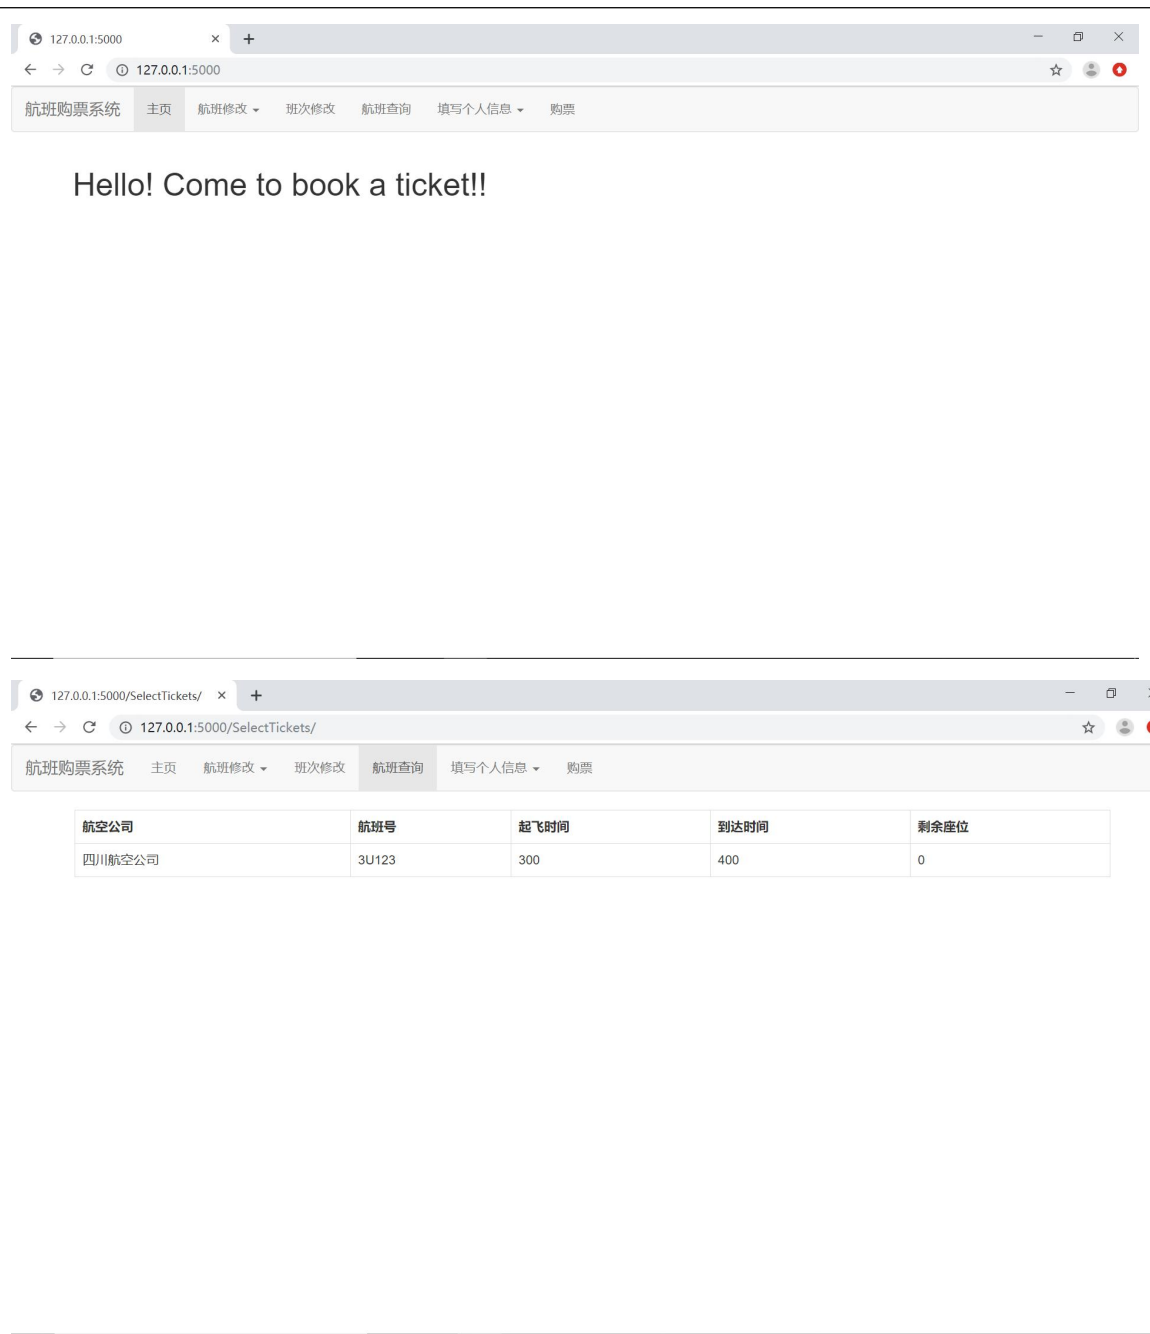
127.0.0.1:5000 × +

127.0.0.1:5000

航班购票系统 主页 航班修改 班次修改 航班查询 填写个人信息 购票

Hello! Come to book a ticket!!

127.0.0.1:5000/SelectTickets/ × +

127.0.0.1:5000/SelectTickets/

航班购票系统 主页 航班修改 班次修改 航班查询 填写个人信息 购票

| 航空公司 | 航班号 | 起飞时间 | 到达时间 | 剩余座位 |
|---|---|---|---|---|
| 四川航空公司 | 3U123 | 300 | 400 | 0 |